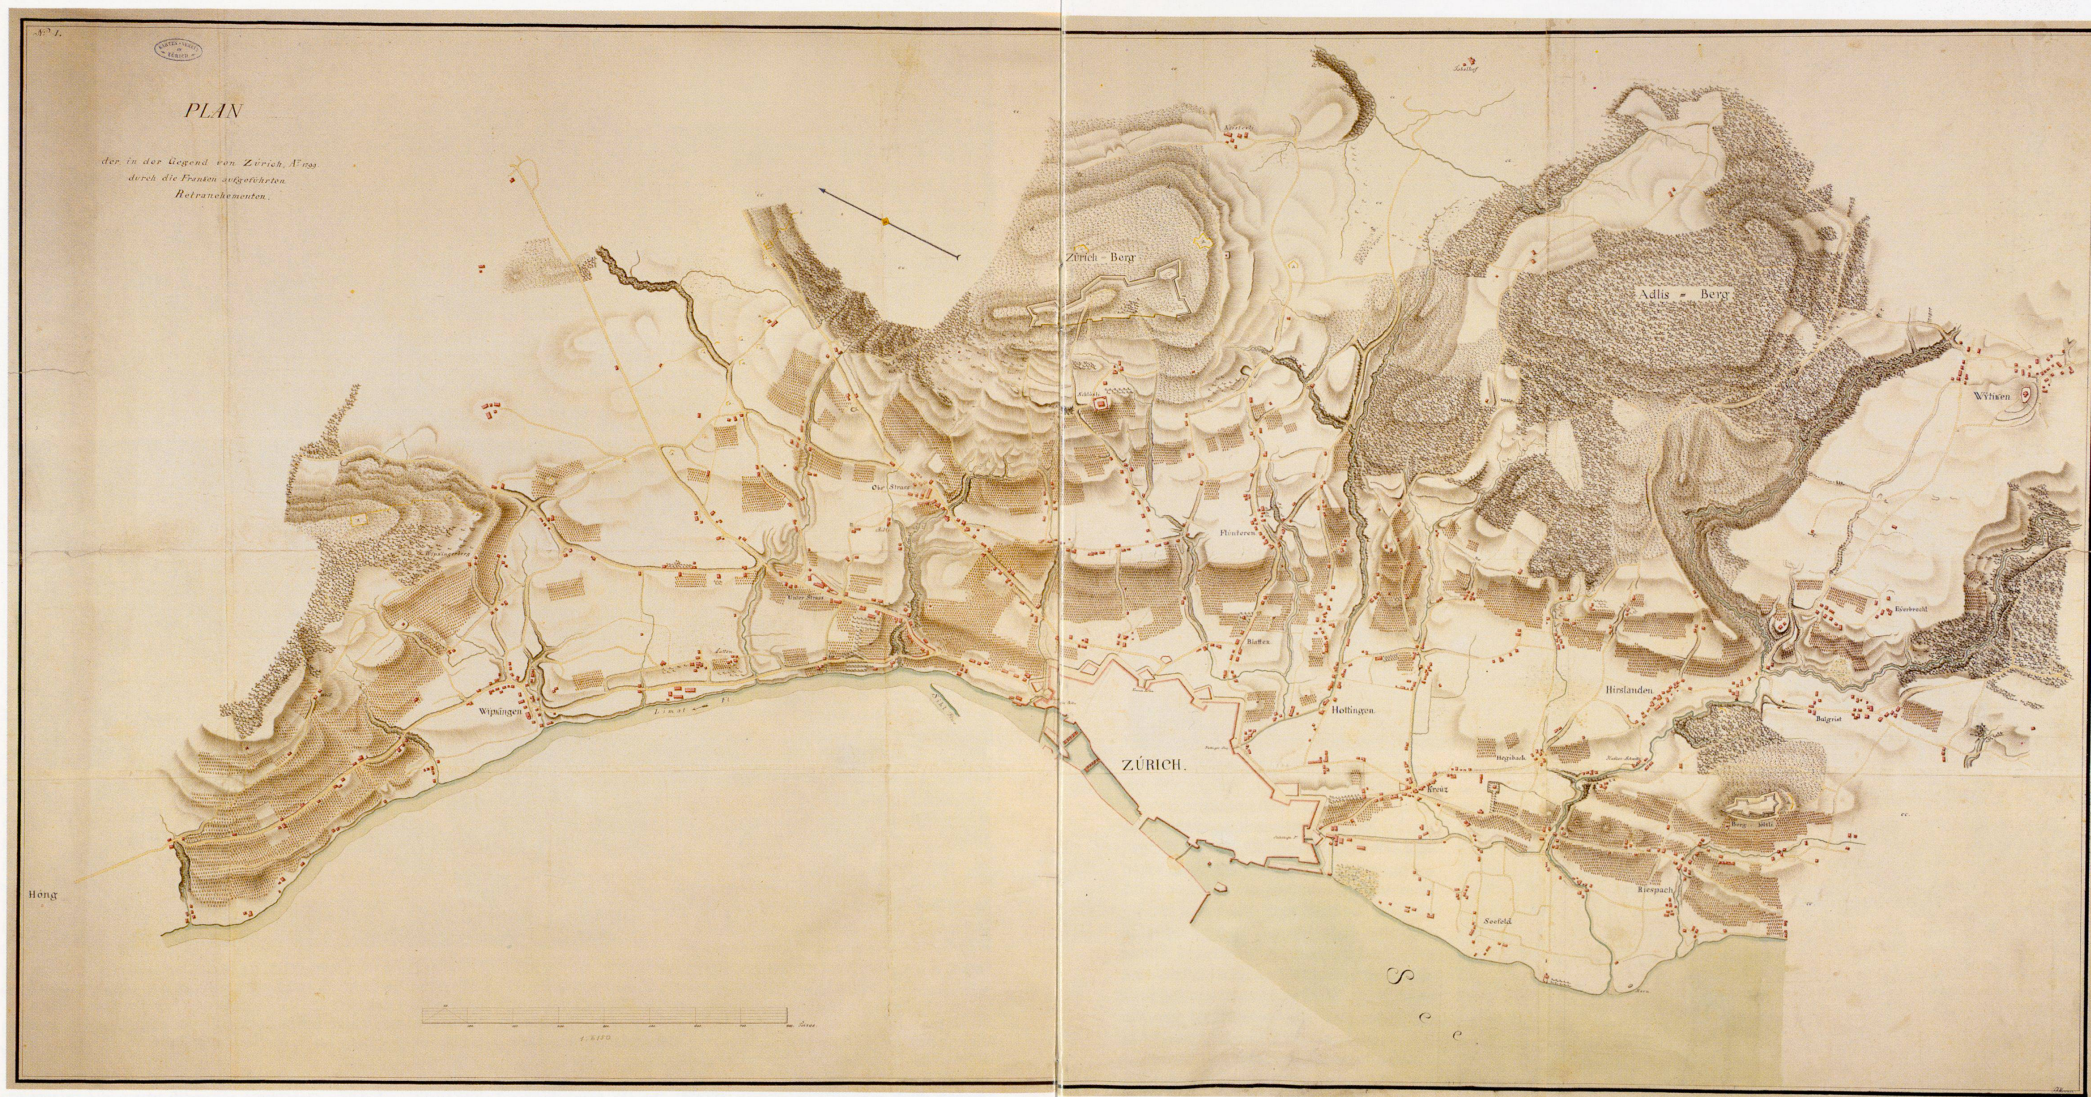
N° 1.

PLAN

der in der Gegend von Zürich A° 1799 durch die Franzen aufgeworfenen Retranchementen.

Zürich - Berg

Adlis - Berg

Wytiken

Ober Strass

Fluntern

Unter Strass

Wipkingen

Limat

Hottingen

Hirslanden

Balgrist

ZÜRICH.

Riesbach

Burg Hölzli

Seefeld

Höng

See

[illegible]